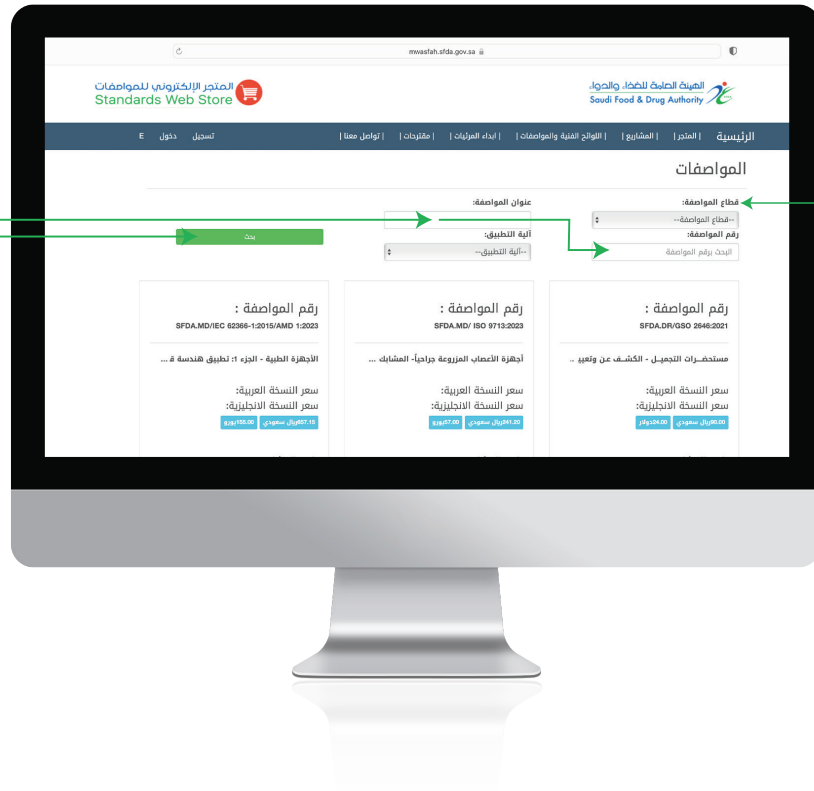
mwasfah.sfda.gov.sa

المتجر الإلكتروني للمواصفات
Standards Web Store

الهيئة العامة للغذاء والدواء
Saudi Food & Drug Authority

الرئيسية | المتجر | المشاريع | اللوائح الفنية والمواصفات | ابداء المرئيات | مقترحات | تواصل معنا |

تسجيل دخول E

المواصفات

قطاع المواصفة:
--قطاع المواصفة--

عنوان المواصفة:

رقم المواصفة:
البحث برقم المواصفة

آلية التطبيق:
--آلية التطبيق--

بحث

رقم المواصفة :
SFDA.DR/GSO 2646:2021
مستحضـرات التجميـل - الكشـف عن وتعيين ..
سعر النسخة العربية:
سعر النسخة الانجليزية:
90.00ريال سعودي 24.00دولار

رقم المواصفة :
SFDA.MD/ ISO 9713:2023
أجهزة الأعصاب المزروعة جراحياً- المشابك ...
سعر النسخة العربية:
سعر النسخة الانجليزية:
241.20ريال سعودي 57.00يورو

رقم المواصفة :
SFDA.MD/IEC 62366-1:2015/AMD 1:2023
الأجهزة الطبية - الجزء 1: تطبيق هندسة ة ...
سعر النسخة العربية:
سعر النسخة الانجليزية:
657.15ريال سعودي 155.00يورو